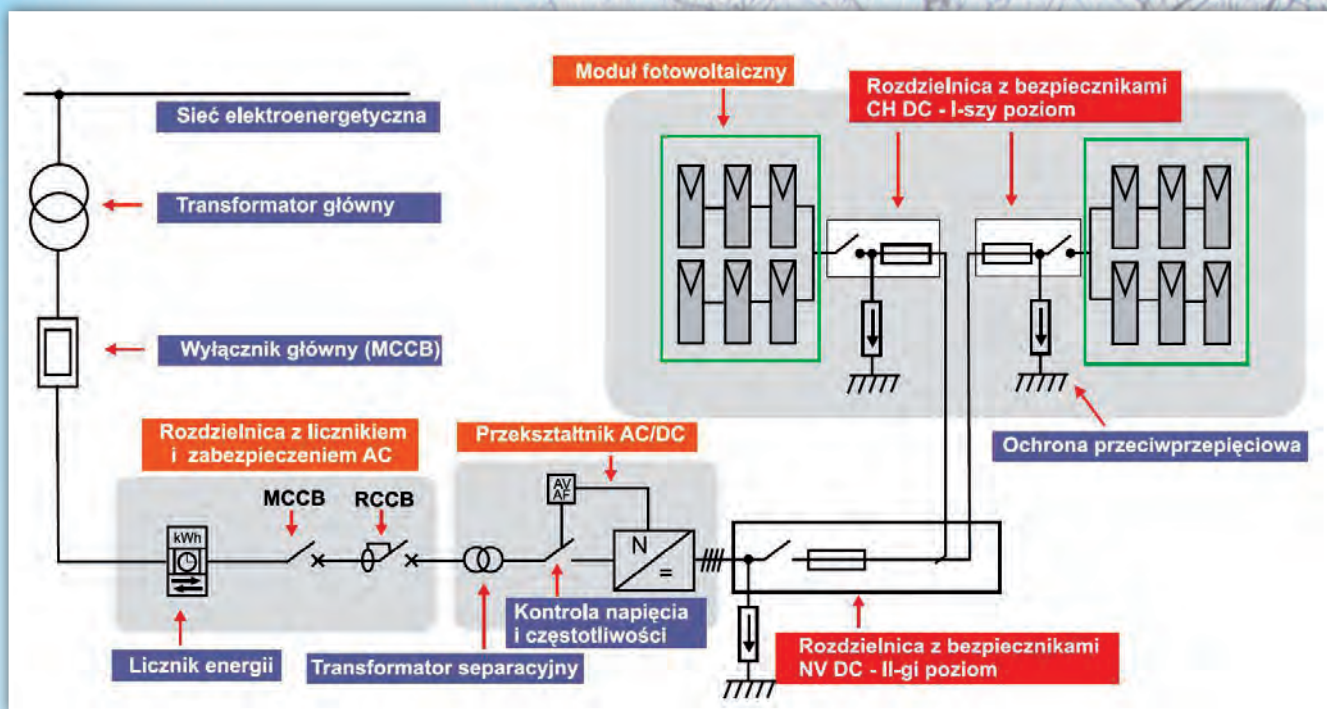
Moduł fotowoltaiczny

Rozdzielnica z bezpiecznikami CH DC - I-szy poziom

Sieć elektroenergetyczna

Transformator główny

Wyłącznik główny (MCCB)

Ochrona przeciwprzepięciowa

Rozdzielnica z licznikiem i zabezpieczeniem AC

Przekształtnik AC/DC

MCCB

RCCB

kWh

AV AF

N

=

Kontrola napięcia i częstotliwości

Licznik energii

Transformator separacyjny

Rozdzielnica z bezpiecznikami NV DC - II-gi poziom